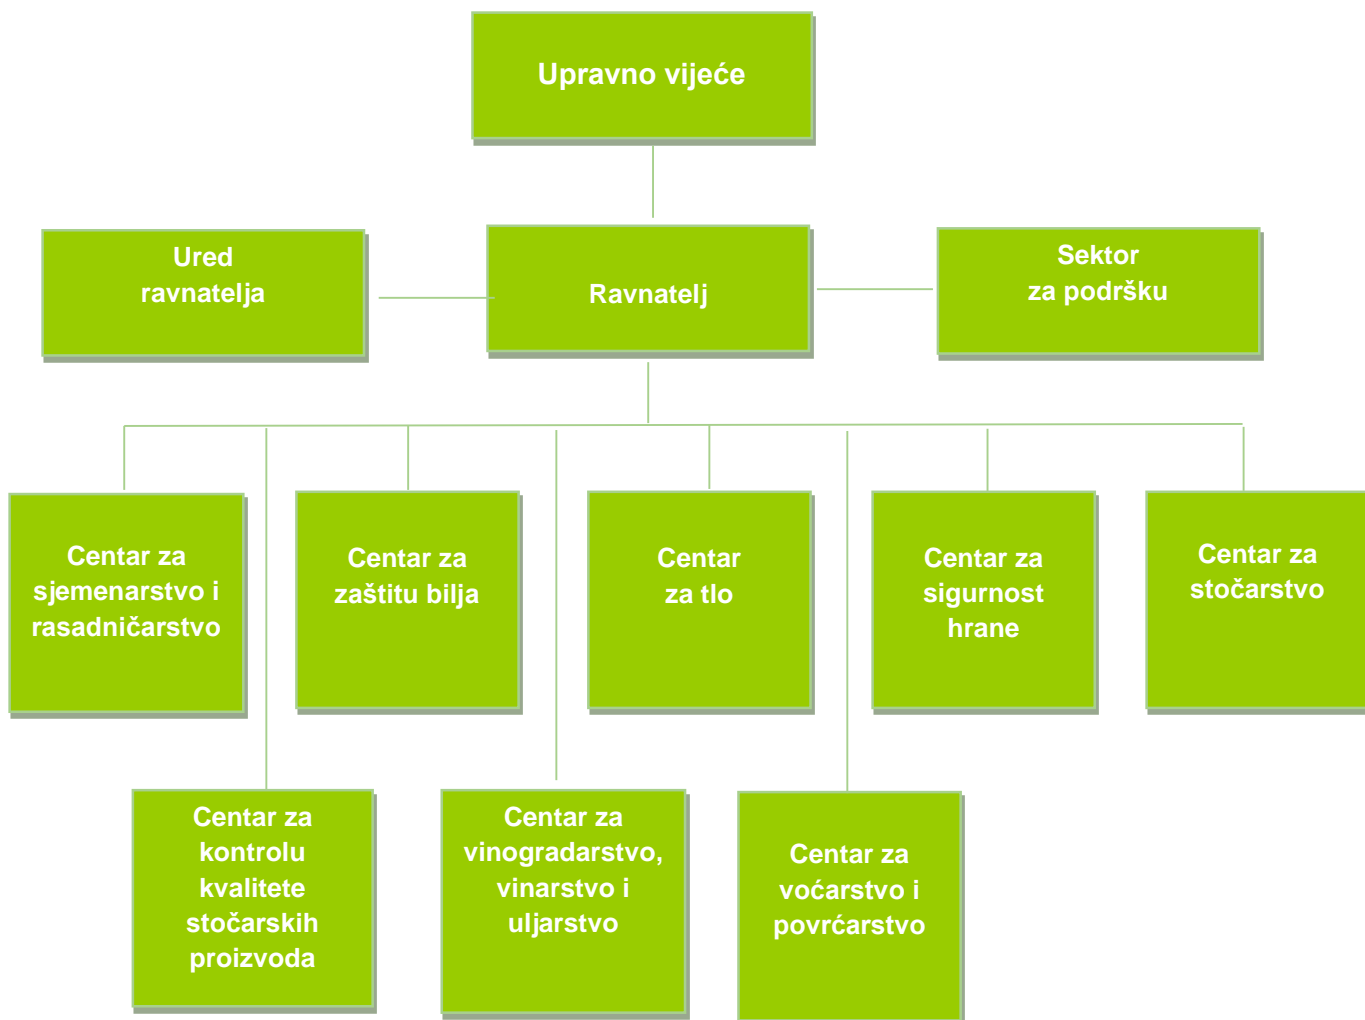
Upravno vijeće

Ured ravnatelja

Ravnatelj

Sektor za podršku

Centar za sjemenarstvo i rasadničarstvo

Centar za zaštitu bilja

Centar za tlo

Centar za sigurnost hrane

Centar za stočarstvo

Centar za kontrolu kvalitete stočarskih proizvoda

Centar za vinogradarstvo, vinarstvo i uljarstvo

Centar za voćarstvo i povrćarstvo